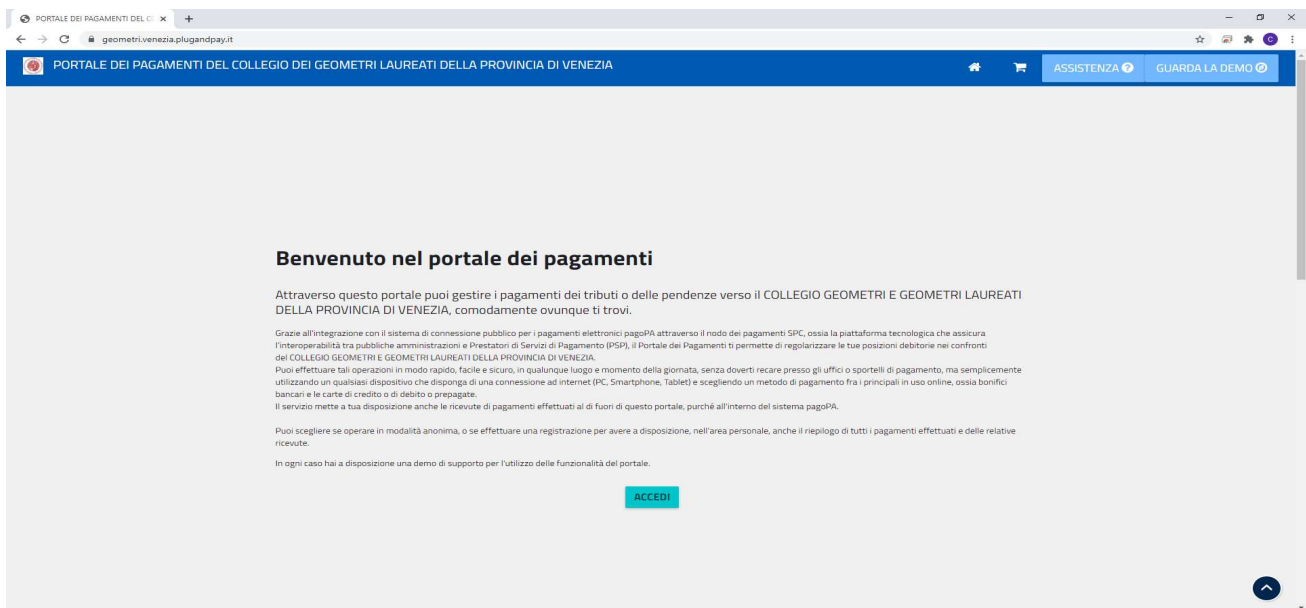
PORTALE DEI PAGAMENTI DEL C

geometri.venezia.plugandpay.it

PORTALE DEI PAGAMENTI DEL COLLEGIO DEI GEOMETRI LAUREATI DELLA PROVINCIA DI VENEZIA

ASSISTENZA

GUARDA LA DEMO

Benvenuto nel portale dei pagamenti

Attraverso questo portale puoi gestire i pagamenti dei tributi o delle pendenze verso il COLLEGIO GEOMETRI E GEOMETRI LAUREATI DELLA PROVINCIA DI VENEZIA, comodamente ovunque ti trovi.

Grazie all'integrazione con il sistema di connessione pubblico per i pagamenti elettronici pagoPA attraverso il nodo dei pagamenti SPC, ossia la piattaforma tecnologica che assicura l'interoperabilità tra pubbliche amministrazioni e Prestatori di Servizi di Pagamento (PSP), il Portale dei Pagamenti ti permette di regolarizzare le tue posizioni debitorie nei confronti del COLLEGIO GEOMETRI E GEOMETRI LAUREATI DELLA PROVINCIA DI VENEZIA.
Puoi effettuare tali operazioni in modo rapido, facile e sicuro, in qualunque luogo e momento della giornata, senza doverti recare presso gli uffici o sportelli di pagamento, ma semplicemente utilizzando un qualsiasi dispositivo che disponga di una connessione ad internet (PC, Smartphone, Tablet) e scegliendo un metodo di pagamento fra i principali in uso online, ossia bonifici bancari e le carte di credito o di debito o prepagate.
Il servizio mette a tua disposizione anche le ricevute di pagamenti effettuati al di fuori di questo portale, purché all'interno del sistema pagoPA.

Puoi scegliere se operare in modalità anonima, o se effettuare una registrazione per avere a disposizione, nell'area personale, anche il riepilogo di tutti i pagamenti effettuati e delle relative ricevute.

In ogni caso hai a disposizione una demo di supporto per l'utilizzo delle funzionalità del portale.

ACCEDI